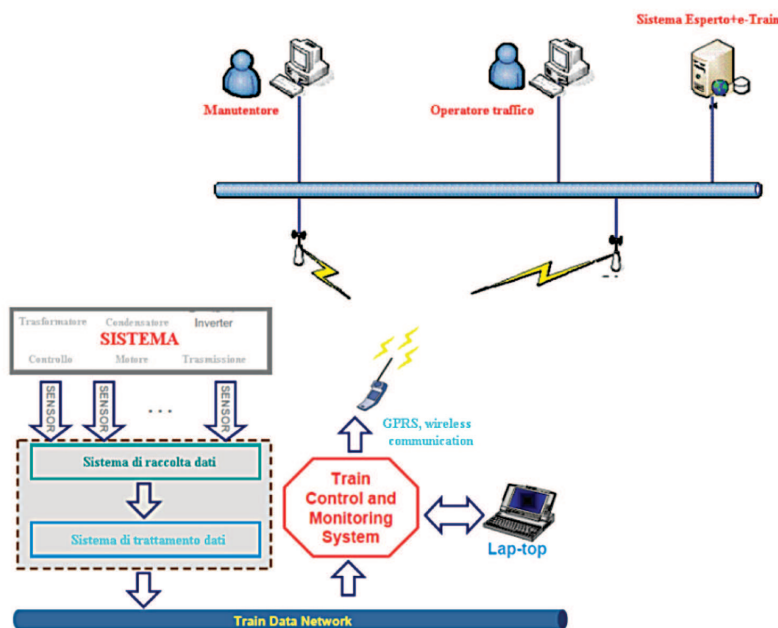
Sistema Esperto+e-Train

Manutentore

Operatore traffico

Trasformatore
Condensatore
Inverter
SISTEMA
Controllo
Motore
Trasmissione

SENSOR
SENSOR
. . .
SENSOR

GPRS, wireless communication

Sistema di raccolta dati

Sistema di trattamento dati

Train Control and Monitoring System

Lap-top

Train Data Network